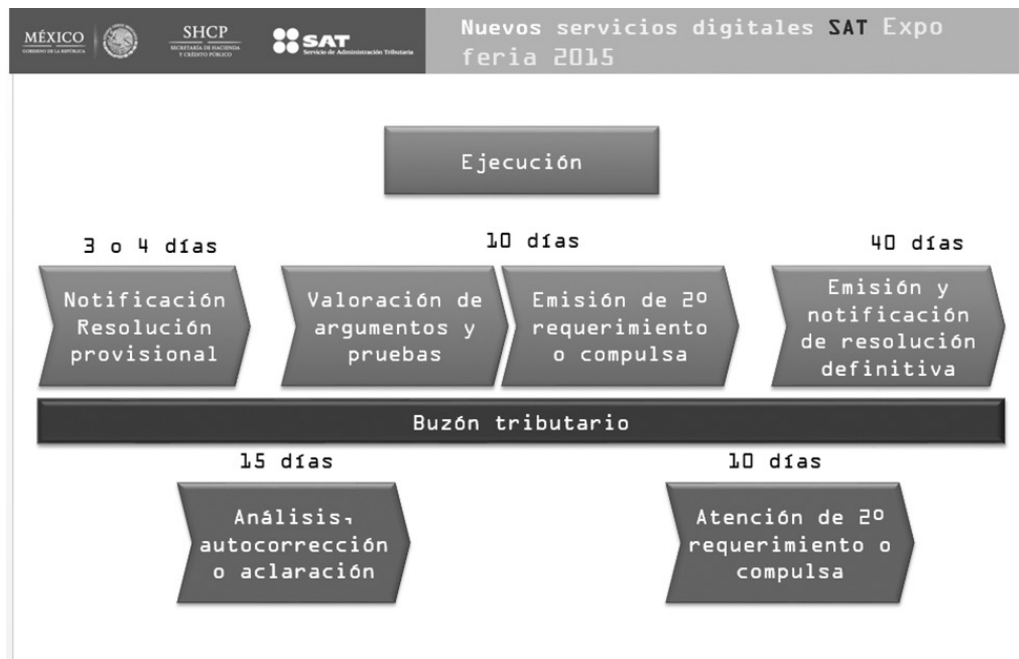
MÉXICO
GOBIERNO DE LA REPÚBLICA

SHCP
SECRETARÍA DE HACIENDA Y CRÉDITO PÚBLICO

SAT
Servicio de Administración Tributaria

Nuevos servicios digitales SAT Expo feria 2015

Ejecución

3 o 4 días

10 días

40 días

Notificación Resolución provisional

Valoración de argumentos y pruebas

Emisión de 2º requerimiento o compulsa

Emisión y notificación de resolución definitiva

Buzón tributario

15 días

10 días

Análisis, autocorrección o aclaración

Atención de 2º requerimiento o compulsa